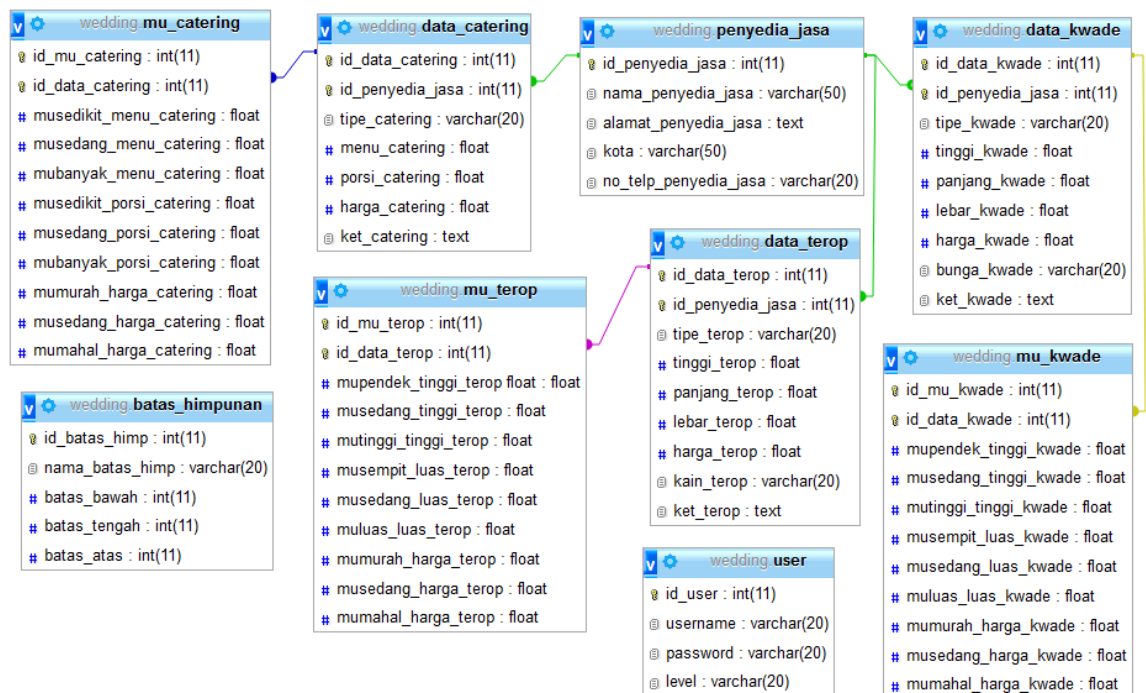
v wedding.mu_catering
id_mu_catering : int(11)
id_data_catering : int(11)
musedikit_menu_catering : float
musedang_menu_catering : float
mubanyak_menu_catering : float
musedikit_porsi_catering : float
musedang_porsi_catering : float
mubanyak_porsi_catering : float
mumurah_harga_catering : float
musedang_harga_catering : float
mumahal_harga_catering : float

v wedding.batas_himpunan
id_batas_himp : int(11)
nama_batas_himp : varchar(20)
batas_bawah : int(11)
batas_tengah : int(11)
batas_atas : int(11)

v wedding.data_catering
id_data_catering : int(11)
id_penyedia_jasa : int(11)
tipe_catering : varchar(20)
menu_catering : float
porsi_catering : float
harga_catering : float
ket_catering : text

v wedding.mu_terop
id_mu_terop : int(11)
id_data_terop : int(11)
mupendek_tinggi_terop float : float
musedang_tinggi_terop : float
mutinggi_tinggi_terop : float
musempit_luas_terop : float
musedang_luas_terop : float
muluas_luas_terop : float
mumurah_harga_terop : float
musedang_harga_terop : float
mumahal_harga_terop : float

v wedding.penyedia_jasa
id_penyedia_jasa : int(11)
nama_penyedia_jasa : varchar(50)
alamat_penyedia_jasa : text
kota : varchar(50)
no_telp_penyedia_jasa : varchar(20)

v wedding.data_terop
id_data_terop : int(11)
id_penyedia_jasa : int(11)
tipe_terop : varchar(20)
tinggi_terop : float
panjang_terop : float
lebar_terop : float
harga_terop : float
kain_terop : varchar(20)
ket_terop : text

v wedding.user
id_user : int(11)
username : varchar(20)
password : varchar(20)
level : varchar(20)

v wedding.data_kwade
id_data_kwade : int(11)
id_penyedia_jasa : int(11)
tipe_kwade : varchar(20)
tinggi_kwade : float
panjang_kwade : float
lebar_kwade : float
harga_kwade : float
bunga_kwade : varchar(20)
ket_kwade : text

v wedding.mu_kwade
id_mu_kwade : int(11)
id_data_kwade : int(11)
mupendek_tinggi_kwade : float
musedang_tinggi_kwade : float
mutinggi_tinggi_kwade : float
musempit_luas_kwade : float
musedang_luas_kwade : float
muluas_luas_kwade : float
mumurah_harga_kwade : float
musedang_harga_kwade : float
mumahal_harga_kwade : float